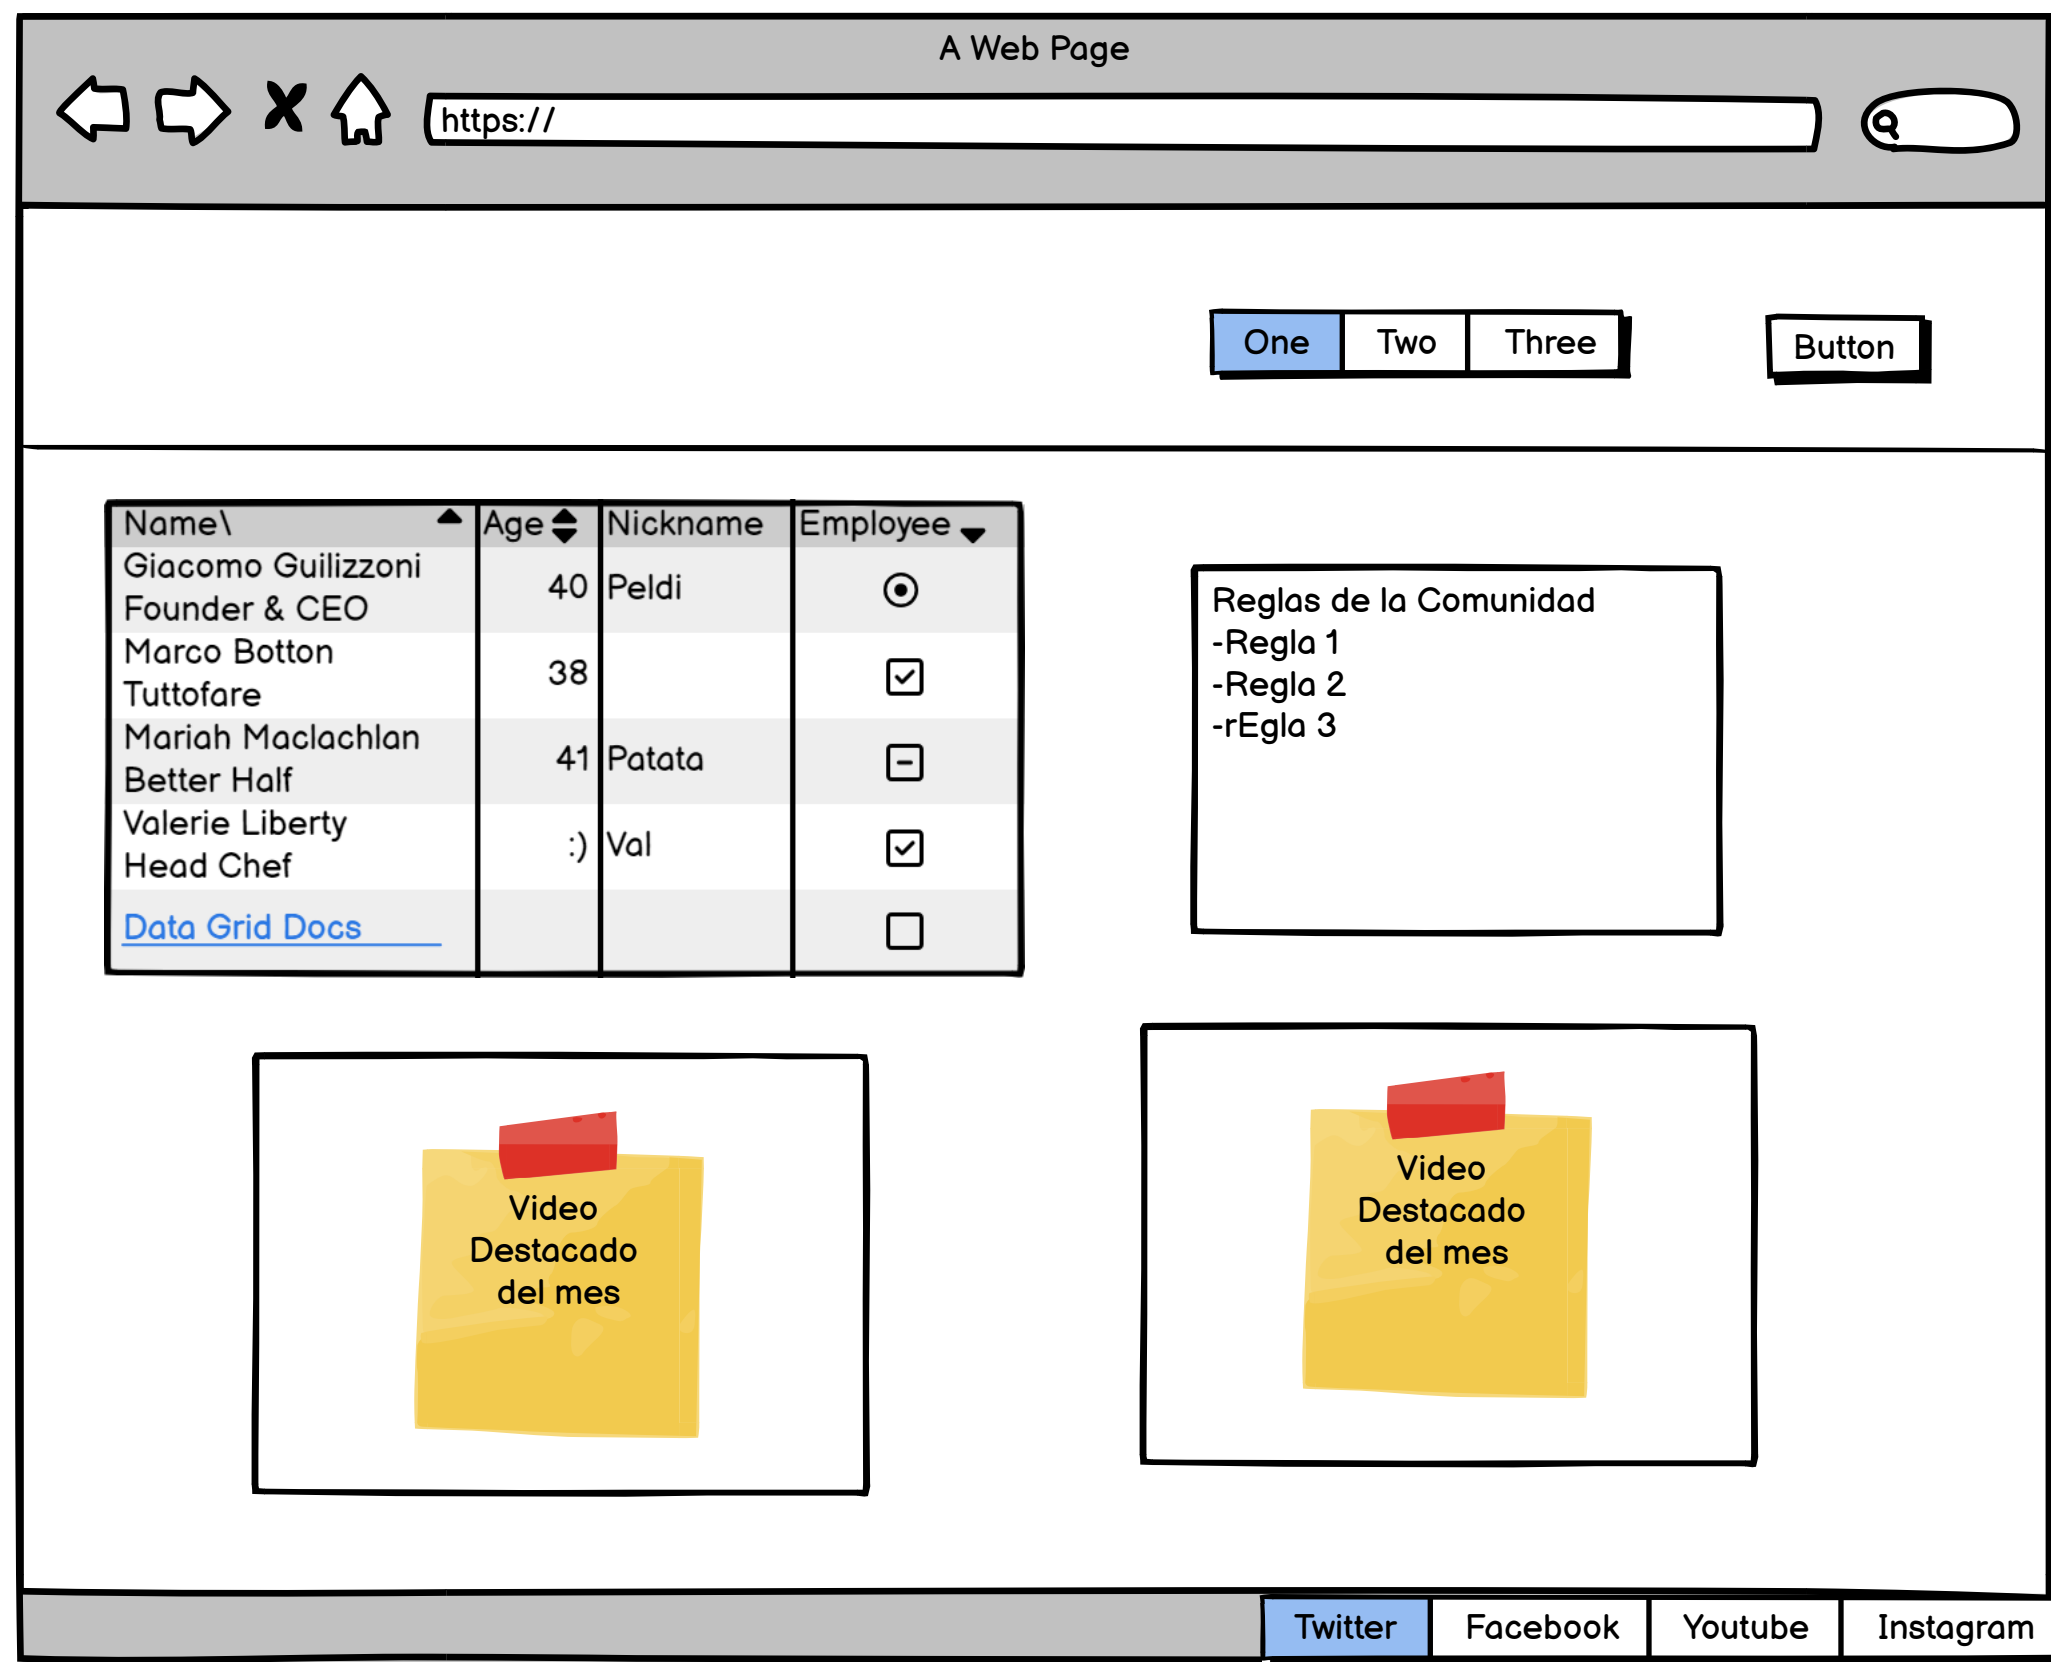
A Web Page

https://

One | Two | Three

Button

| Name\ | Age | Nickname | Employee |
|---|---|---|---|
| Giacomo Guilizzoni Founder & CEO | 40 | Peldi | |
| Marco Botton Tuttofare | 38 | | |
| Mariah Maclachlan Better Half | 41 | Patata | |
| Valerie Liberty Head Chef | :) | Val | |
| Data Grid Docs | | | |

Reglas de la Comunidad
-Regla 1
-Regla 2
-rEgla 3

Video Destacado del mes

Video Destacado del mes

Twitter | Facebook | Youtube | Instagram